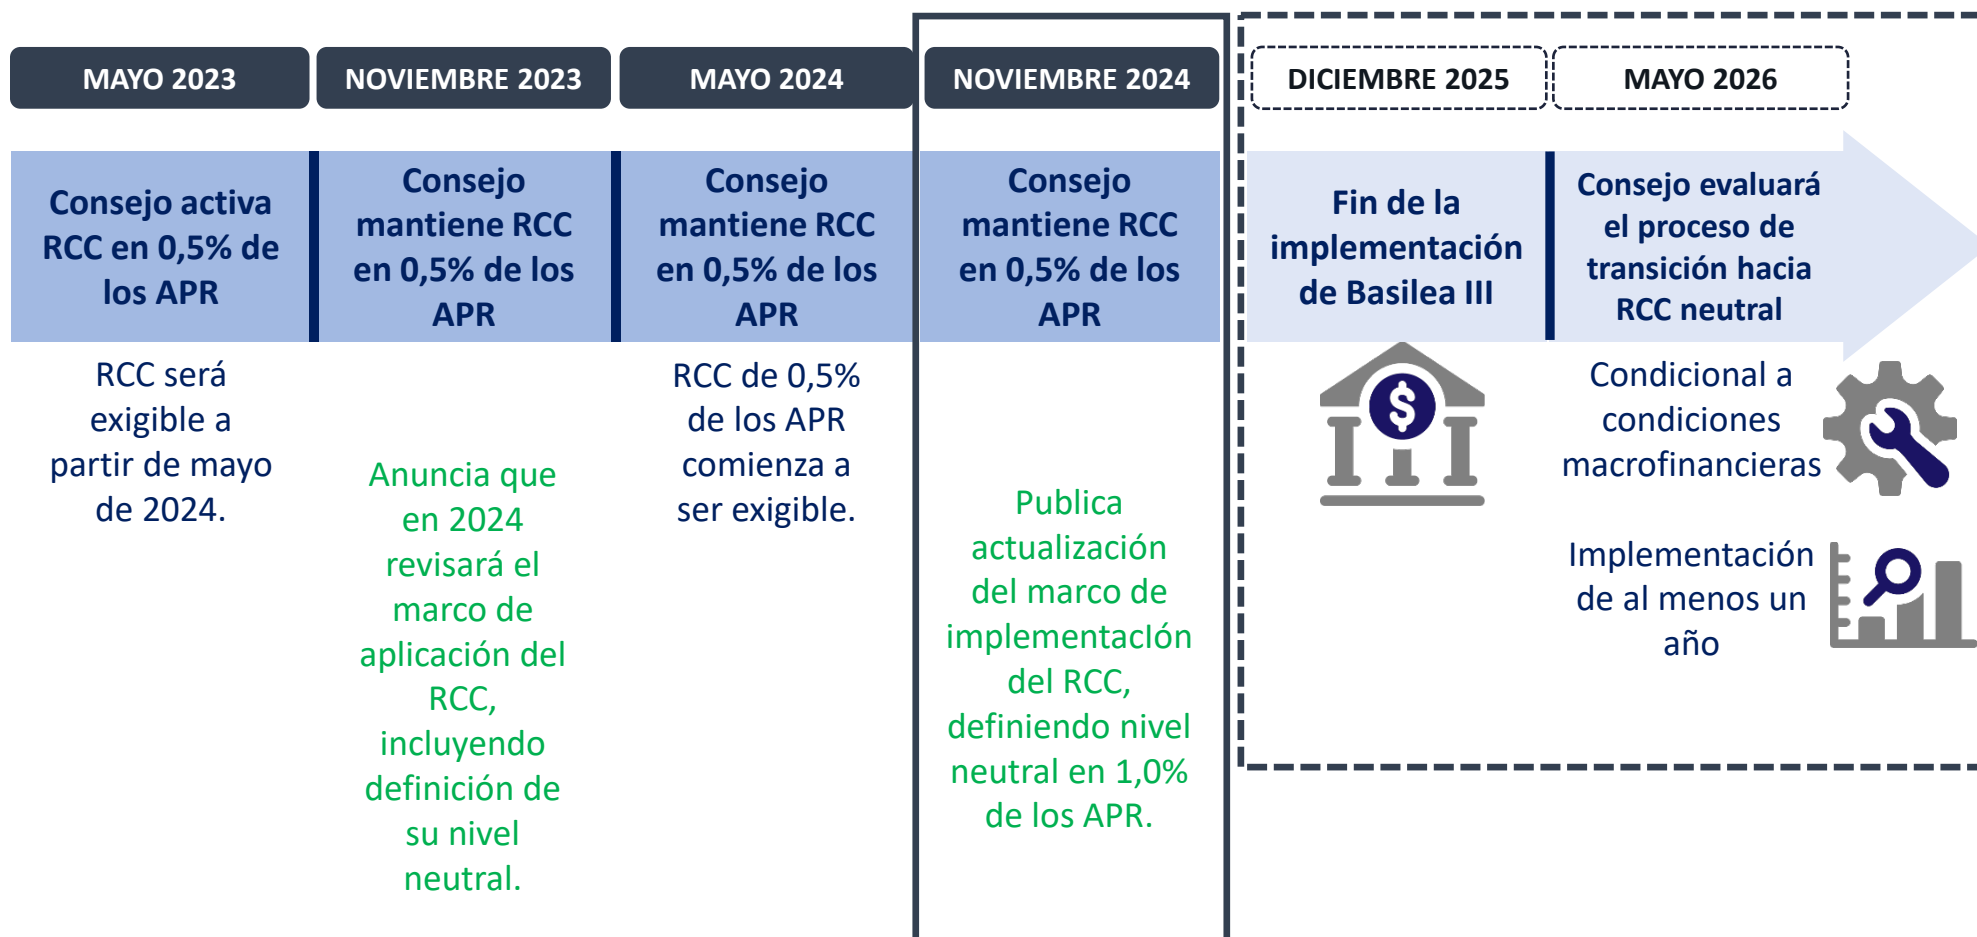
MAYO 2023

NOVIEMBRE 2023

MAYO 2024

NOVIEMBRE 2024

DICIEMBRE 2025

MAYO 2026

Consejo activa RCC en 0,5% de los APR

Consejo mantiene RCC en 0,5% de los APR

Consejo mantiene RCC en 0,5% de los APR

Consejo mantiene RCC en 0,5% de los APR

Fin de la implementación de Basilea III

Consejo evaluará el proceso de transición hacia RCC neutral

RCC será exigible a partir de mayo de 2024.

Anuncia que en 2024 revisará el marco de aplicación del RCC, incluyendo definición de su nivel neutral.

RCC de 0,5% de los APR comienza a ser exigible.

Publica actualización del marco de implementacIón del RCC, definiendo nivel neutral en 1,0% de los APR.

Condicional a condiciones macrofinancieras

Implementación de al menos un año